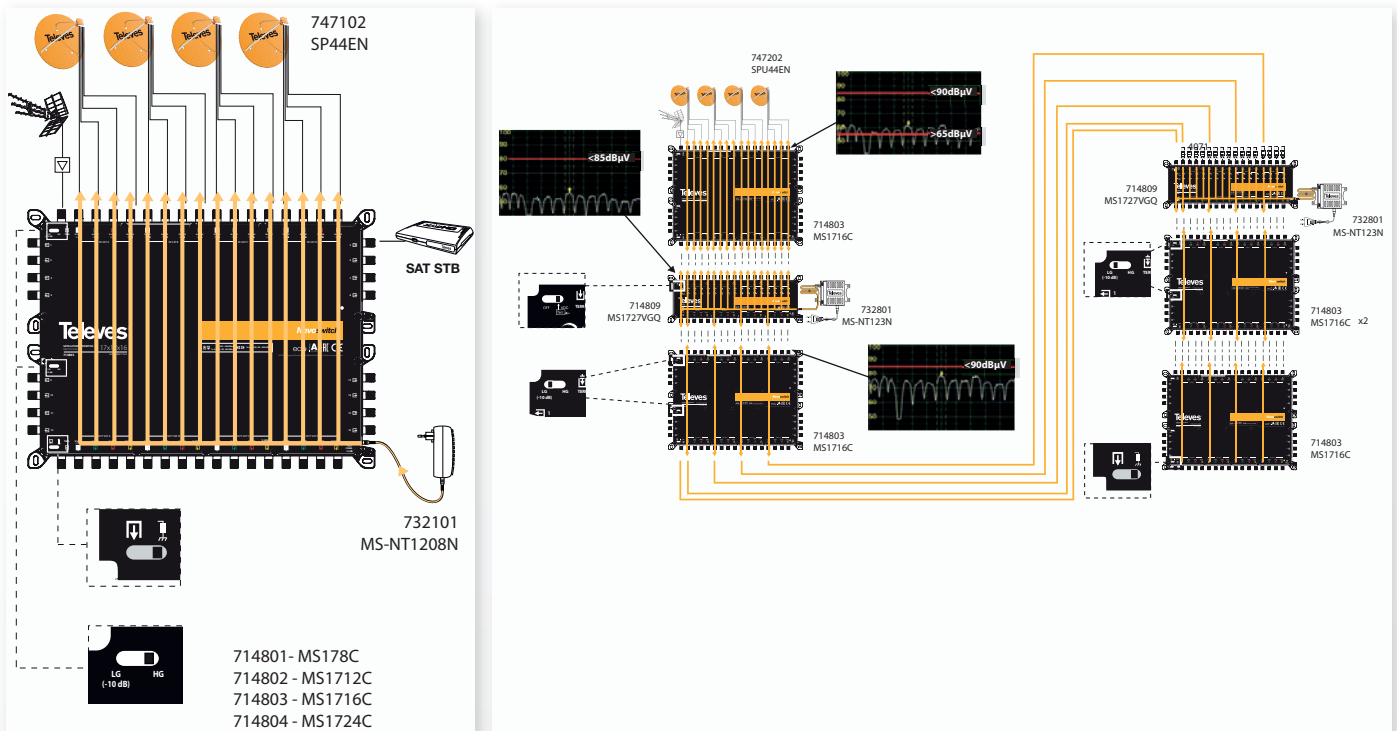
747102
SP44EN

SAT STB

Televes

732101
MS-NT1208N

LG
(-10 dB)
HG

714801- MS178C
714802 - MS1712C
714803 - MS1716C
714804 - MS1724C

747202
SPU44EN

<85dBµV

<90dBµV

>65dBµV

714803
MS1716C

714809
MS1727VGQ

732801
MS-NT123N

LG
(-10 dB)
HG

<90dBµV

714803
MS1716C

714809
MS1727VGQ

732801
MS-NT123N

714803
MS1716C
x2

714803
MS1716C